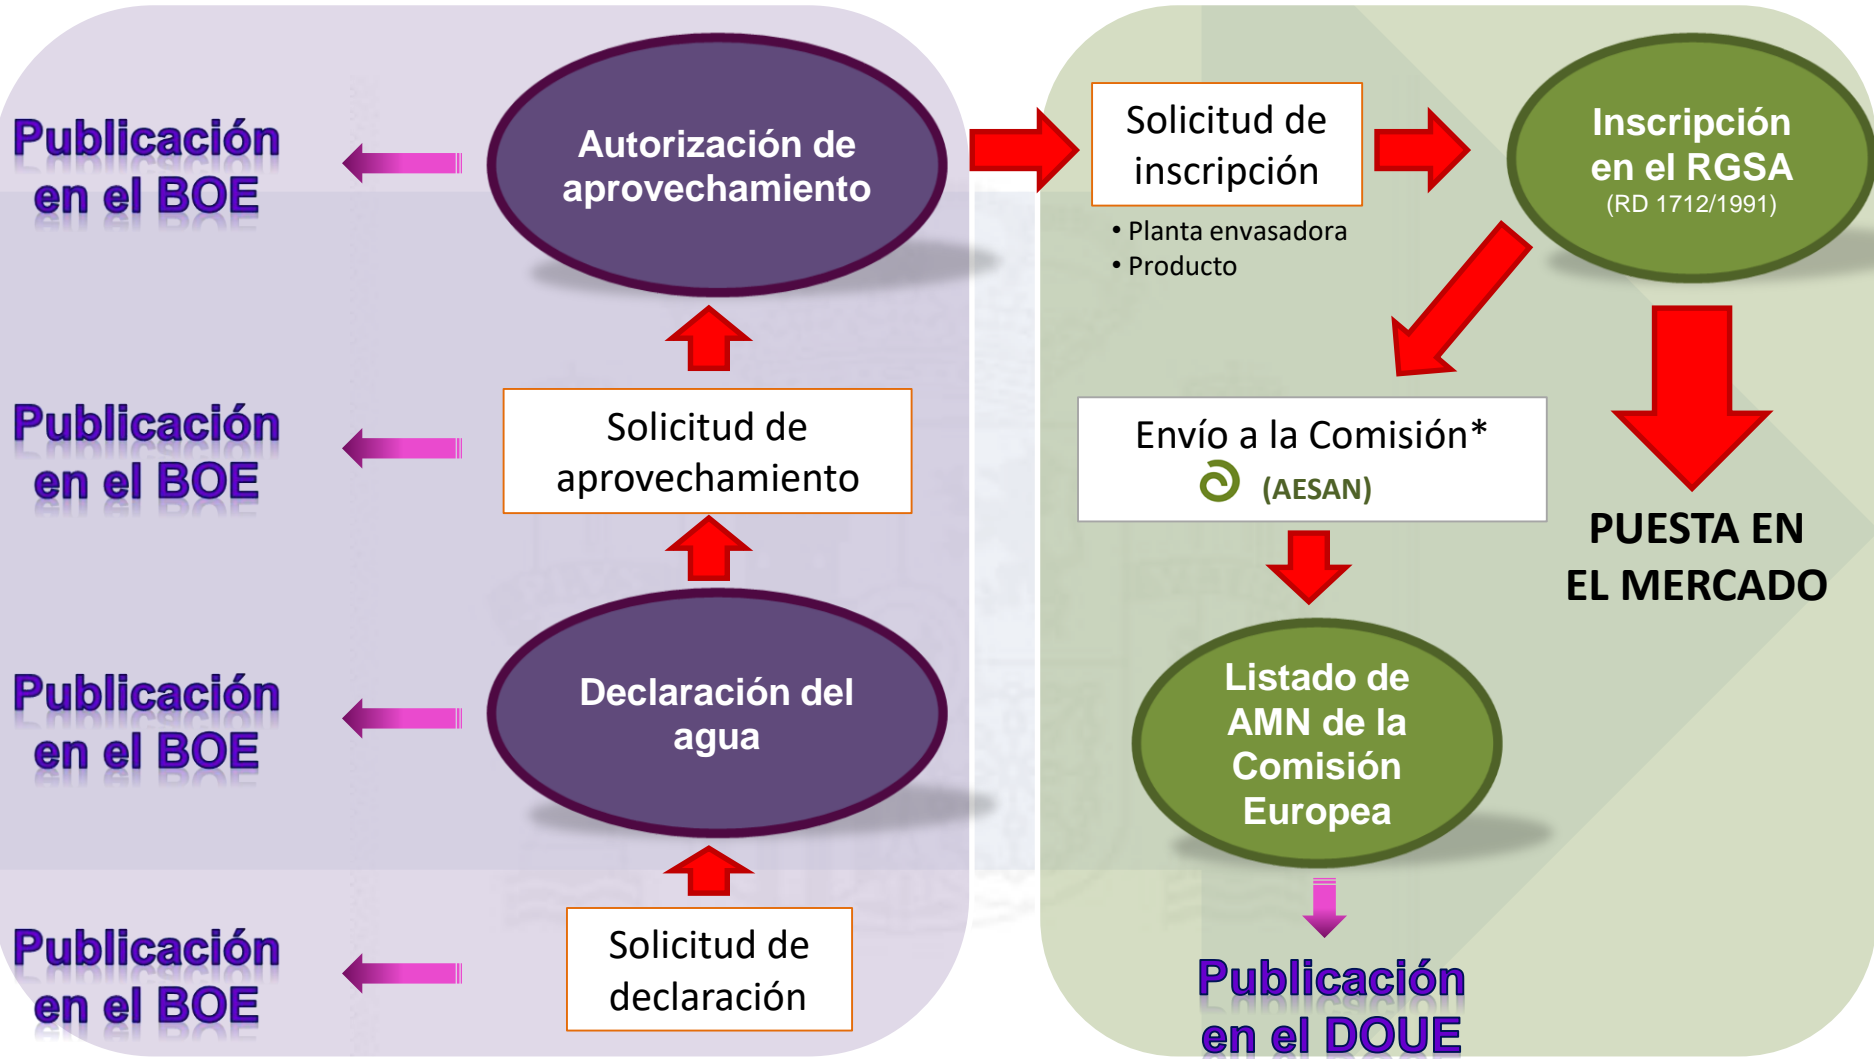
Publicación en el BOE

Autorización de aprovechamiento

Solicitud de inscripción

• Planta envasadora
• Producto

Inscripción en el RGSA
(RD 1712/1991)

Publicación en el BOE

Solicitud de aprovechamiento

Envío a la Comisión*
(AESAN)

PUESTA EN EL MERCADO

Publicación en el BOE

Declaración del agua

Listado de AMN de la Comisión Europea

Publicación en el BOE

Solicitud de declaración

Publicación en el DOUE